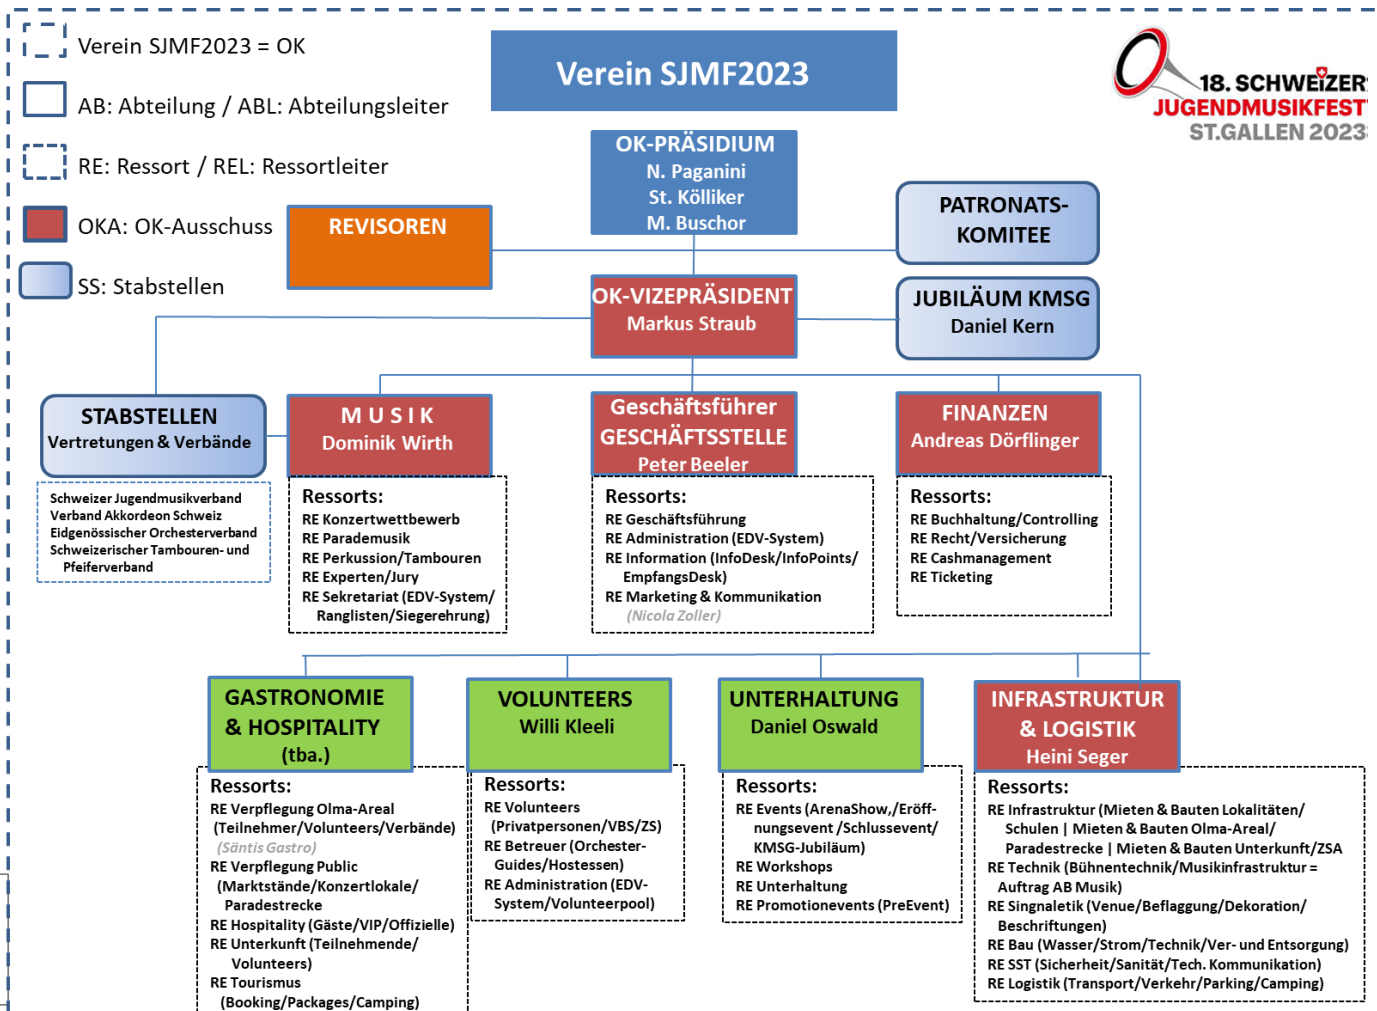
Verein SJMF2023 = OK

AB: Abteilung / ABL: Abteilungsleiter

RE: Ressort / REL: Ressortleiter

OKA: OK-Ausschuss

SS: Stabstellen

Verein SJMF2023

18. SCHWEIZER JUGENDMUSIKFEST ST.GALLEN 2023

OK-PRÄSIDIUM
N. Paganini
St. Kölliker
M. Buschor

REVISOREN

PATRONATS-KOMITEE

OK-VIZEPRÄSIDENT
Markus Straub

JUBILÄUM KMSG
Daniel Kern

STABSTELLEN
Vertretungen & Verbände

Schweizer Jugendmusikverband
Verband Akkordeon Schweiz
Eidgenössischer Orchesterverband
Schweizerischer Tambouren- und Pfeiferverband

MUSIK
Dominik Wirth

Ressorts:
RE Konzertwettbewerb
RE Parademusik
RE Perkussion/Tambouren
RE Experten/Jury
RE Sekretariat (EDV-System/ Ranglisten/Siegerehrung)

Geschäftsführer
GESCHÄFTSSTELLE
Peter Beeler

Ressorts:
RE Geschäftsführung
RE Administration (EDV-System)
RE Information (InfoDesk/InfoPoints/ EmpfangsDesk)
RE Marketing & Kommunikation
(Nicola Zoller)

FINANZEN
Andreas Dörflinger

Ressorts:
RE Buchhaltung/Controlling
RE Recht/Versicherung
RE Cashmanagement
RE Ticketing

GASTRONOMIE & HOSPITALITY
(tba.)

Ressorts:
RE Verpflegung Olma-Areal (Teilnehmer/Volunteers/Verbände)
(Säntis Gastro)
RE Verpflegung Public (Marktstände/Konzertlokale/ Paradestrecke
RE Hospitality (Gäste/VIP/Offizielle)
RE Unterkunft (Teilnehmende/ Volunteers)
RE Tourismus (Booking/Packages/Camping)

VOLUNTEERS
Willi Kleeli

Ressorts:
RE Volunteers (Privatpersonen/VBS/ZS)
RE Betreuer (Orchester-Guides/Hostessen)
RE Administration (EDV-System/Volunteerpool)

UNTERHALTUNG
Daniel Oswald

Ressorts:
RE Events (ArenaShow,/Eröffnungsevent /Schlussevent/ KMSG-Jubiläum)
RE Workshops
RE Unterhaltung
RE Promotionevents (PreEvent)

INFRASTRUKTUR & LOGISTIK
Heini Seger

Ressorts:
RE Infrastruktur (Mieten & Bauten Lokalitäten/ Schulen | Mieten & Bauten Olma-Areal/ Paradestrecke | Mieten & Bauten Unterkunft/ZSA
RE Technik (Bühnentechnik/Musikinfrastruktur = Auftrag AB Musik)
RE Singnaletik (Venue/Beflaggung/Dekoration/ Beschriftungen)
RE Bau (Wasser/Strom/Technik/Ver- und Entsorgung)
RE SST (Sicherheit/Sanität/Tech. Kommunikation)
RE Logistik (Transport/Verkehr/Parking/Camping)